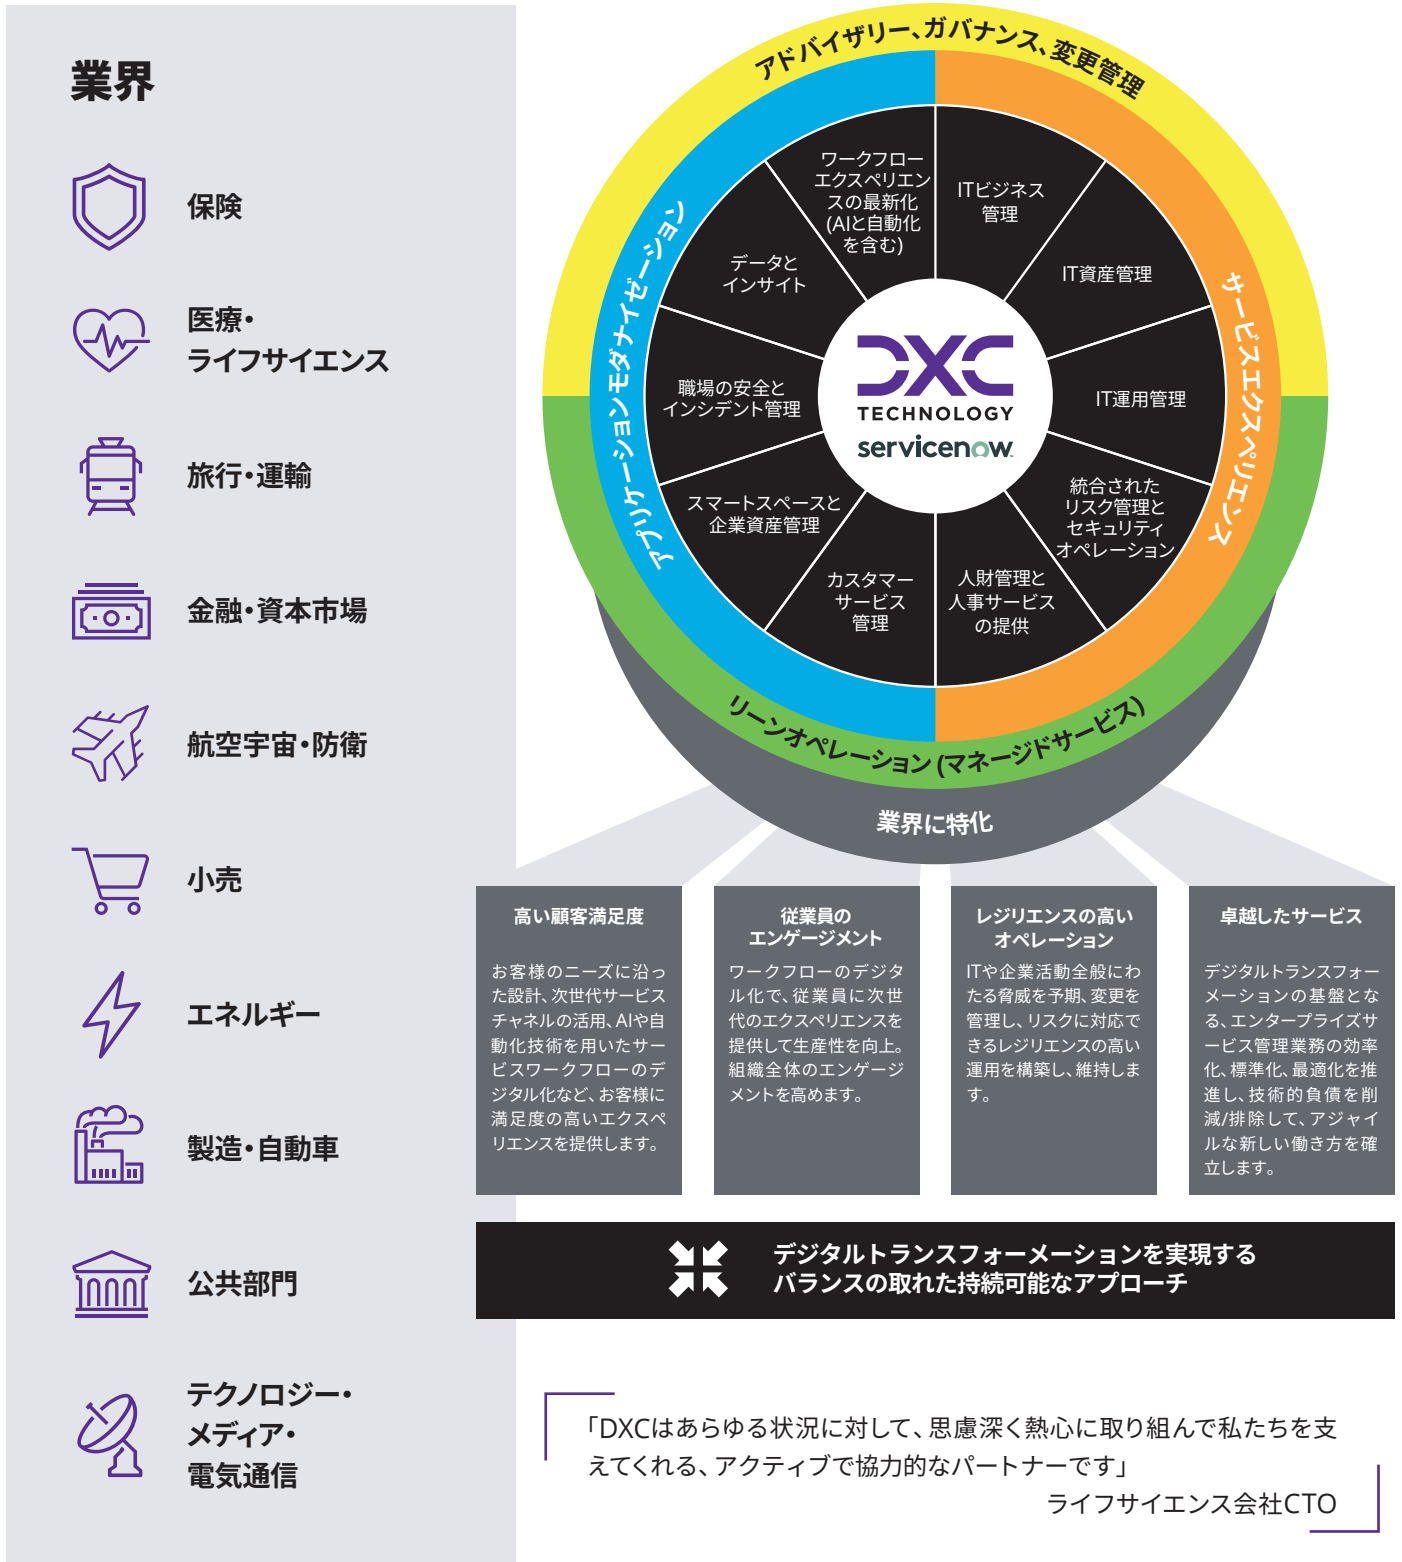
業界

保険

医療・
ライフサイエンス

旅行・運輸

金融・資本市場

航空宇宙・防衛

小売

エネルギー

製造・自動車

公共部門

テクノロジー・
メディア・
電気通信

アドバイザリー、ガバナンス、変更管理

アプリケーションモダナイゼーション

サービスエクスペリエンス

ワークフローエクスペリエンスの最新化(AIと自動化を含む)

ITビジネス管理

IT資産管理

IT運用管理

統合されたリスク管理とセキュリティオペレーション

人財管理と人事サービスの提供

カスタマーサービス管理

スマートスペースと企業資産管理

職場の安全とインシデント管理

データとインサイト

DXC TECHNOLOGY

servicenow.

リーンオペレーション(マネージドサービス)

業界に特化

高い顧客満足度

お客様のニーズに沿った設計、次世代サービスチャネルの活用、AIや自動化技術を用いたサービスワークフローのデジタル化など、お客様に満足度の高いエクスペリエンスを提供します。

従業員のエンゲージメント

ワークフローのデジタル化で、従業員に次世代のエクスペリエンスを提供して生産性を向上。組織全体のエンゲージメントを高めます。

レジリエンスの高いオペレーション

ITや企業活動全般にわたる脅威を予期、変更を管理し、リスクに対応できるレジリエンスの高い運用を構築し、維持します。

卓越したサービス

デジタルトランスフォーメーションの基盤となる、エンタープライズサービス管理業務の効率化、標準化、最適化を推進し、技術的負債を削減/排除して、アジャイルな新しい働き方を確立します。

デジタルトランスフォーメーションを実現する
バランスの取れた持続可能なアプローチ

「DXCはあらゆる状況に対して、思慮深く熱心に取り組んで私たちを支えてくれる、アクティブで協力的なパートナーです」
ライフサイエンス会社CTO